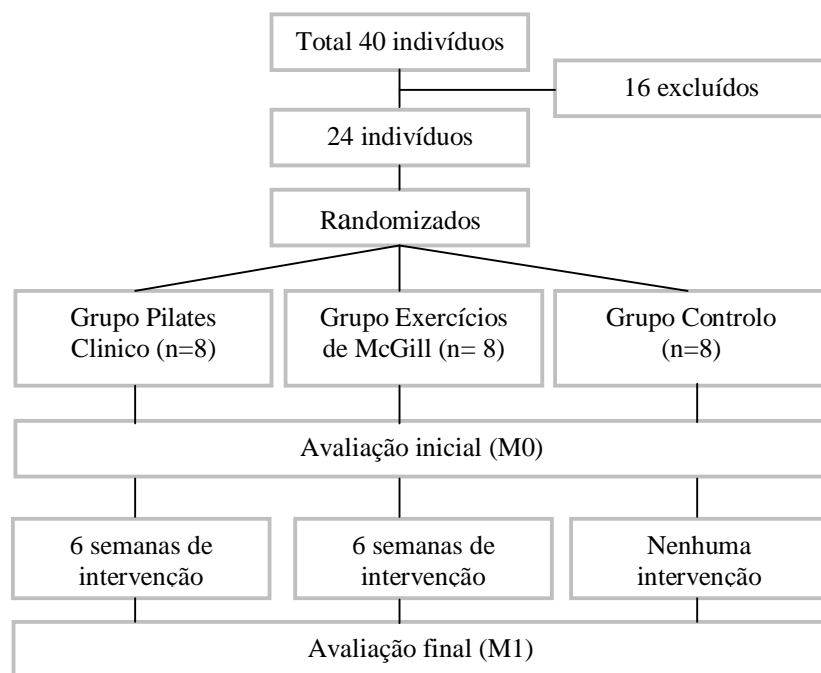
Total 40 indivíduos

16 excluídos

24 indivíduos

Randomizados

Grupo Pilates Clinico (n=8)

Grupo Exercícios de McGill (n= 8)

Grupo Controlo (n=8)

Avaliação inicial (M0)

6 semanas de intervenção

6 semanas de intervenção

Nenhuma intervenção

Avaliação final (M1)